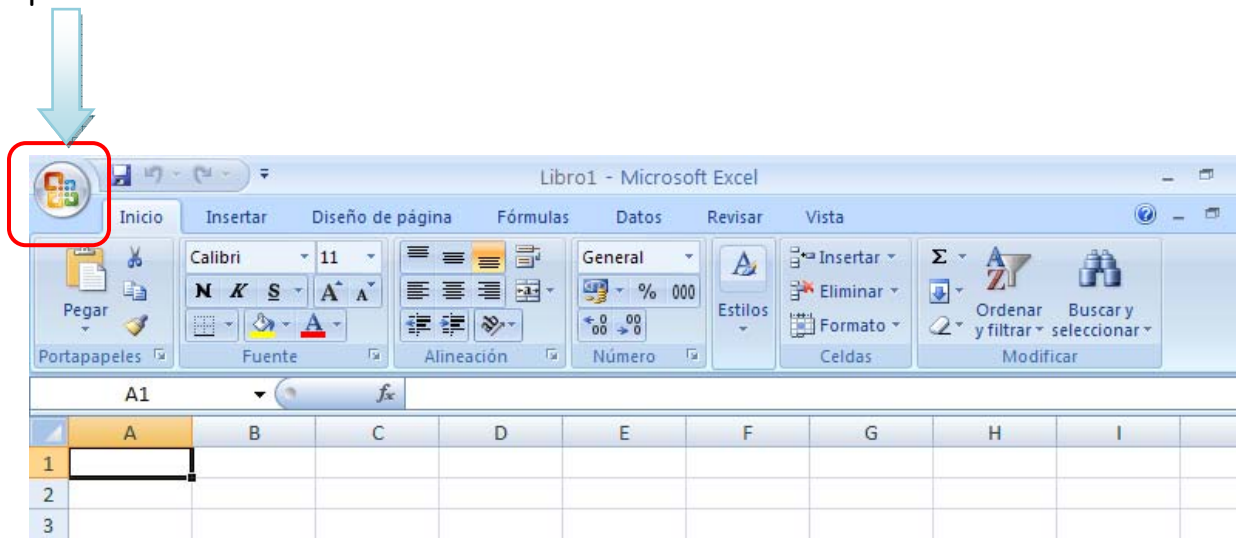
Libro1 - Microsoft Excel

Inicio Insertar Diseño de página Fórmulas Datos Revisar Vista

Pegar
Portapapeles

Calibri 11
N K S A A
Fuente

Alineación

General
% 000
Número

Estilos

Insertar
Eliminar
Formato
Celdas

Σ
Ordenar y filtrar
Buscar y seleccionar
Modificar

A1 $f_x$

| | A | B | C | D | E | F | G | H | I |
|---|---|---|---|---|---|---|---|---|---|
| 1 | | | | | | | | | |
| 2 | | | | | | | | | |
| 3 | | | | | | | | | |